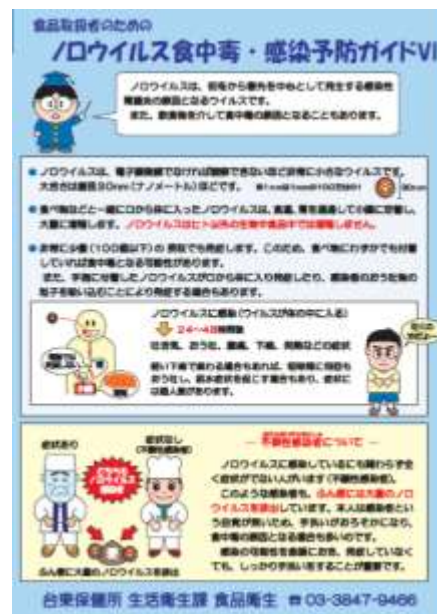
食品取扱者のための
ノロウイルス食中毒・感染予防ガイドVI

ノロウイルスは、冬場から春先を中心として発生する感染性胃腸炎の原因となるウイルスです。
また、飲食物を介して食中毒の原因となることもあります。

● ノロウイルスは、電子顕微鏡でなければ観察できないほど非常に小さなウイルスです。大きさは直径30nm(ナノメートル)程度です。 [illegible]

● 食べ物などと一緒に口から体に入ったノロウイルスは、腸管、胃を通過して小腸に到着し、大量に増殖します。ノロウイルスはヒトの体の中でのみ増殖します。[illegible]

● 非常に少量(100個以下)の感染でも発症します。このため、食べ物にわずかでも付着していれば食中毒となる可能性があります。
また、手指に付着したノロウイルスが口から体に入り発症したり、嘔吐物のような物の粒子を吸い込むことにより発症する場合もあります。

ノロウイルスに感染(ウイルスが体の中に入る)
↓ 24~48時間後
吐き気、おう吐、腹痛、下痢、発熱などの症状

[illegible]

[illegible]

— 不顕性感染者について —
症状あり
症状なし(不顕性感染者)
ノロウイルスに感染しているにも関わらず全く症状が出ない人がいます(不顕性感染者)。
このような感染者も、ふん便には大量のノロウイルスを排出しています。本人は感染者という自覚が無いため、手洗いがおろそかになり、食中毒の原因となる場合も多いのです。
感染の可能性を意識にとめ、発症していなくても、しっかり手洗いをすることが重要です。
ふん便に大量のノロウイルスを排出

台東保健所 生活衛生課 食品衛生 ☎03-3847-9466